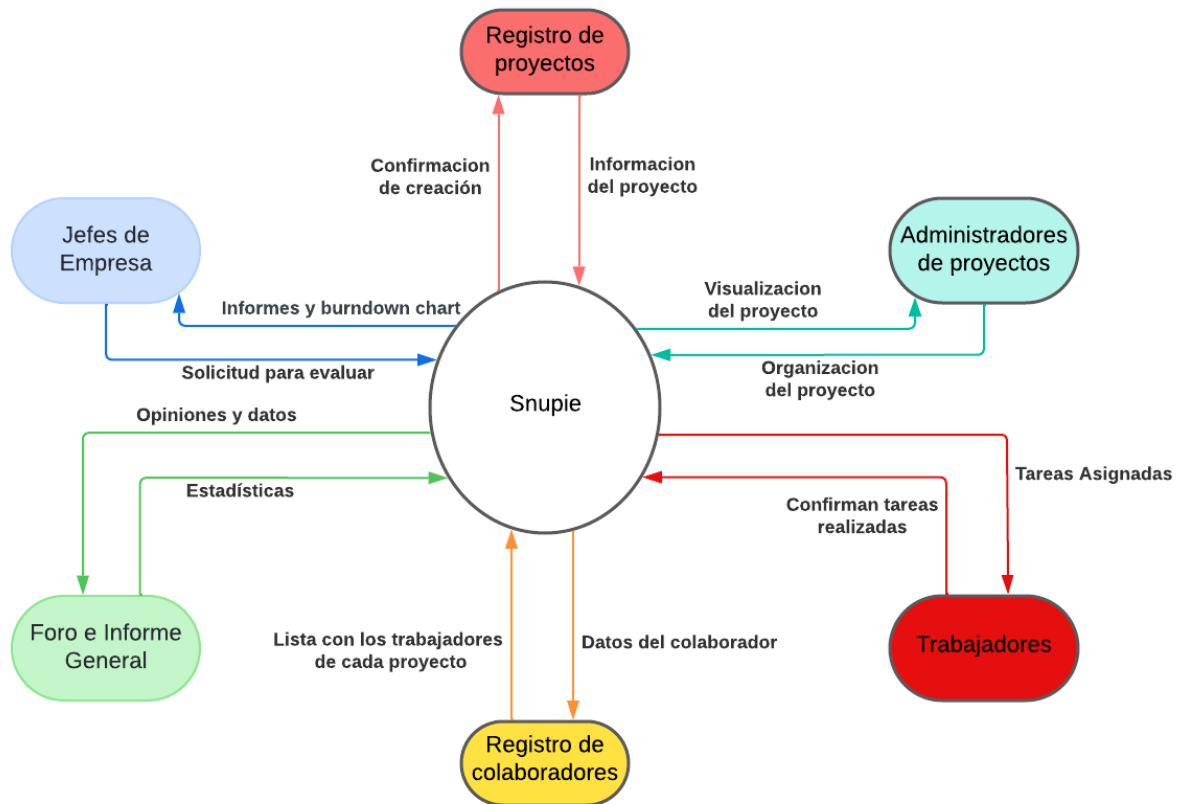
Registro de proyectos

Confirmacion de creación

Informacion del proyecto

Jefes de Empresa

Administradores de proyectos

Informes y burndown chart

Visualizacion del proyecto

Solicitud para evaluar

Organizacion del proyecto

Snupie

Opiniones y datos

Estadísticas

Tareas Asignadas

Confirman tareas realizadas

Foro e Informe General

Lista con los trabajadores de cada proyecto

Datos del colaborador

Trabajadores

Registro de colaboradores